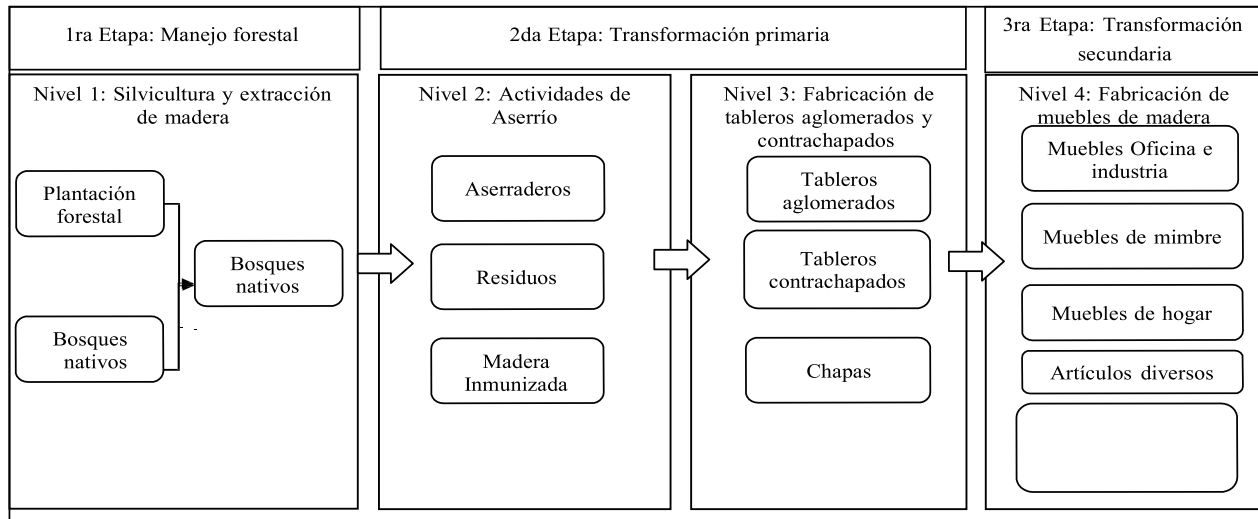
1ra Etapa: Manejo forestal

2da Etapa: Transformación primaria

3ra Etapa: Transformación secundaria

Nivel 1: Silvicultura y extracción de madera

Plantación forestal

Bosques nativos

Bosques nativos

Nivel 2: Actividades de Aserrío

Aserraderos

Residuos

Madera Inmunizada

Nivel 3: Fabricación de tableros aglomerados y contrachapados

Tableros aglomerados

Tableros contrachapados

Chapas

Nivel 4: Fabricación de muebles de madera

Muebles Oficina e industria

Muebles de mimbre

Muebles de hogar

Artículos diversos